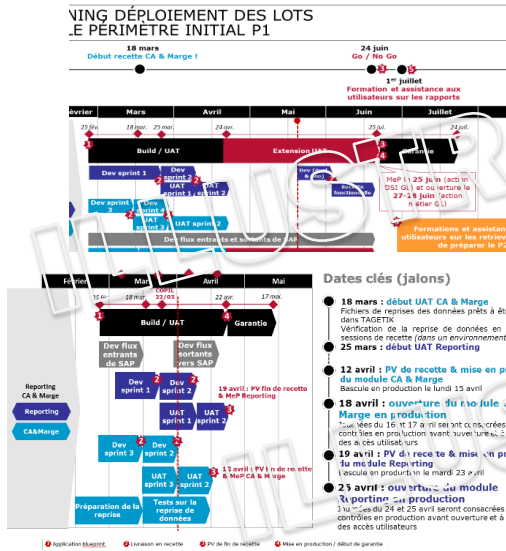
NING DÉPLOIEMENT DES LOTS
LE PÉRIMÈTRE INITIAL P1

18 mars
Début recette CA & Marge !

24 juin
Go / No Go

1er juillet
Formation et assistance aux utilisateurs sur les rapports

Février | Mars | Avril | Mai | Juin | Juillet

25 fév. | 18 mar. | 25 mar. | 22 avr. | 25 juil.

Build / UAT
Extension UAT
Garantie
Dev sprint 1
Dev sprint 2
UAT sprint 1
UAT sprint 2
Dev sprint 3
UAT sprint 3
Dev flux entrants et sortants de SAP
MeP le 25 juin (action DSI GL) et ouverture le 27-19 juin (action entier GL)
Formations et assistance utilisateurs sur les retrieval de préparer le P2

Février | Mars | Avril | Mai

25 fév. | 18 mar. | 22/03 | 22 avr. | 17 mai.

Build / UAT
Garantie
Dev flux entrants de SAP
Dev flux sortants vers SAP
Dev sprint 1
Dev sprint 2
UAT sprint 1
UAT sprint 2
Dev sprint 3
Dev sprint 2
UAT sprint 3
UAT sprint 2
19 avril : PV fin de recette & MeP Reporting
12 avril : PV fin de recette & MeP CA & Marge
Préparation de la reprise
Tests sur la reprise de données

Reporting CA & Marge
Reporting
CA&Marge

Dates clés (jalons)

18 mars : début UAT CA & Marge
Fichiers de reprises des données prêts à êt dans TAGETIK
Vérification de la reprise de données en sessions de recette (dans un environnement

25 mars : début UAT Reporting

12 avril : PV de recette & mise en p du module CA & Marge
Bascule en production le lundi 15 avril

18 avril : ouverture du module Marge en production
Journées du 16 et 17 avril seront consacrées contrôles en production avant ouverture et des accès utilisateurs

19 avril : PV de recette & mise en p du module Reporting
Bascule en production le mardi 23 avril

25 avril : ouverture du module Reporting en production
Journées du 24 et 25 avril seront consacrées contrôles en production avant ouverture et des accès utilisateurs

Application blueprint | Livraison en recette | PV de fin de recette | Mise en production / début de garantie

ILLUSTR
ILLUSTR